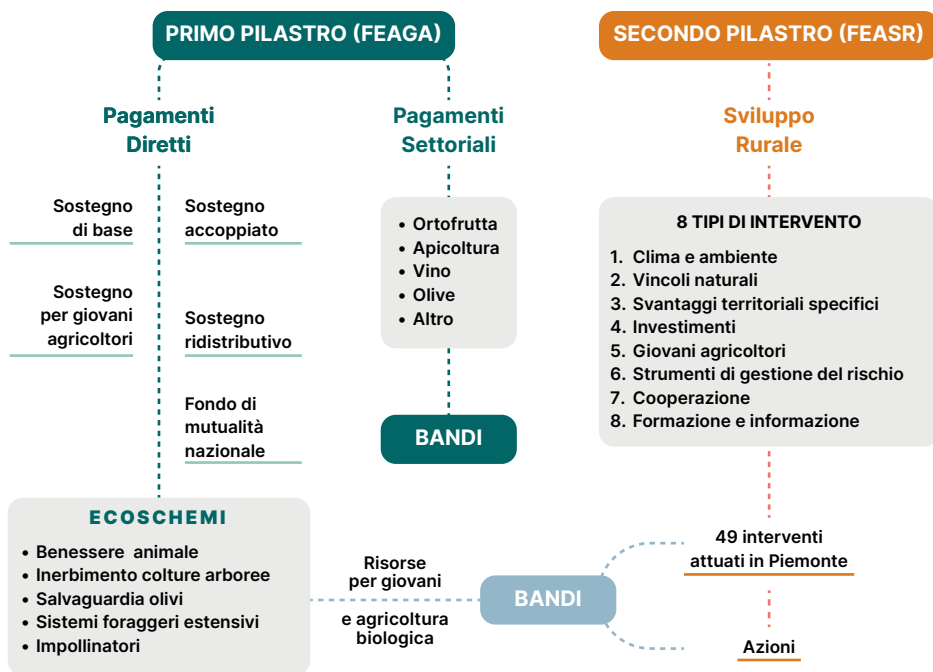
PRIMO PILASTRO (FEAGA)

SECONDO PILASTRO (FEASR)

Pagamenti Diretti

Pagamenti Settoriali

Sviluppo Rurale

Sostegno di base

Sostegno accoppiato

Sostegno per giovani agricoltori

Sostegno ridistributivo

Fondo di mutualità nazionale

- Ortofrutta
- Apicoltura
- Vino
- Olive
- Altro

BANDI

8 TIPI DI INTERVENTO

1. Clima e ambiente
2. Vincoli naturali
3. Svantaggi territoriali specifici
4. Investimenti
5. Giovani agricoltori
6. Strumenti di gestione del rischio
7. Cooperazione
8. Formazione e informazione

ECOSCHEMI

- Benessere animale
- Inerbimento colture arboree
- Salvaguardia olivi
- Sistemi foraggeri estensivi
- Impollinatori

Risorse per giovani

e agricoltura biologica

BANDI

49 interventi attuati in Piemonte

Azioni